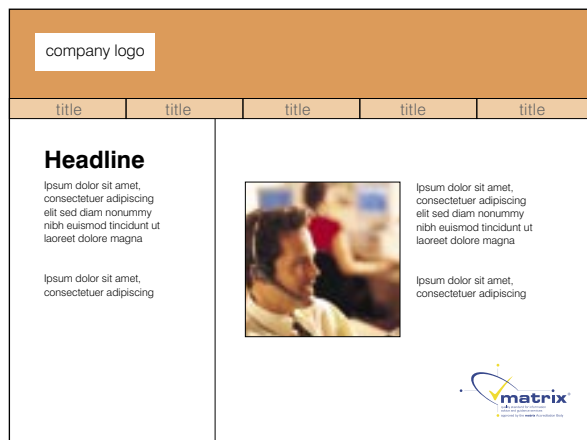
company logo

title title title title title

Headline

Ipsum dolor sit amet, consectetuer adipiscing elit sed diam nonummy nibh euismod tincidunt ut laoreet dolore magna

Ipsum dolor sit amet, consectetuer adipiscing

Ipsum dolor sit amet, consectetuer adipiscing elit sed diam nonummy nibh euismod tincidunt ut laoreet dolore magna

Ipsum dolor sit amet, consectetuer adipiscing

matrix

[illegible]